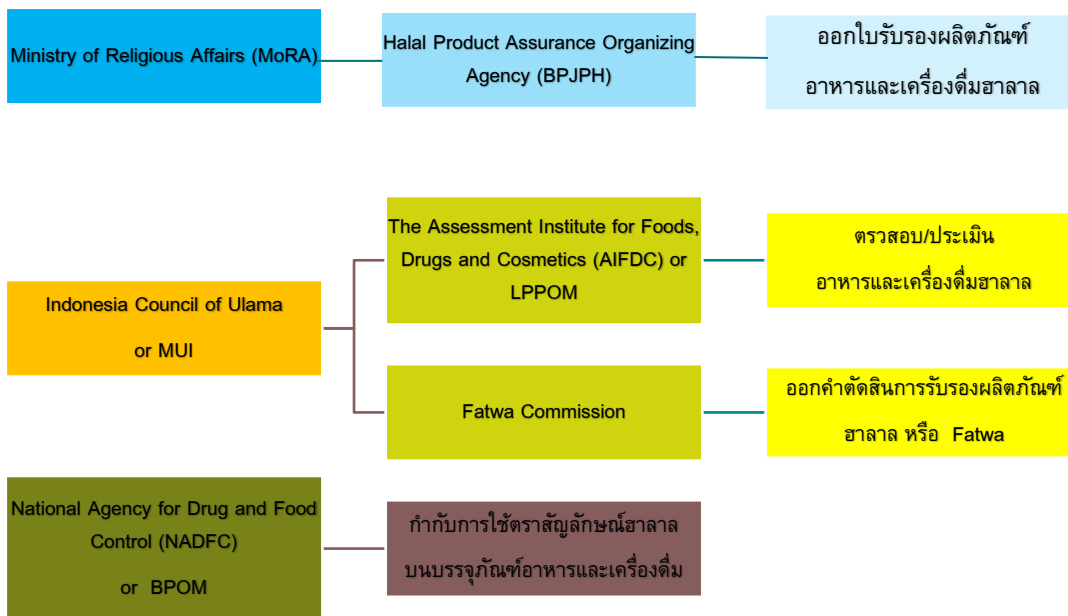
Ministry of Religious Affairs (MoRA)

Halal Product Assurance Organizing Agency (BPJPH)

ออกใบรับรองผลิตภัณฑ์อาหารและเครื่องดื่มฮาลาล

Indonesia Council of Ulama

or MUI

The Assessment Institute for Foods, Drugs and Cosmetics (AIFDC) or LPPOM

ตรวจสอบ/ประเมิน อาหารและเครื่องดื่มฮาลาล

Fatwa Commission

ออกคำตัดสินการรับรองผลิตภัณฑ์ฮาลาล หรือ Fatwa

National Agency for Drug and Food Control (NADFC)

or BPOM

กำกับการใช้ตราสัญลักษณ์ฮาลาลบนบรรจุภัณฑ์อาหารและเครื่องดื่ม